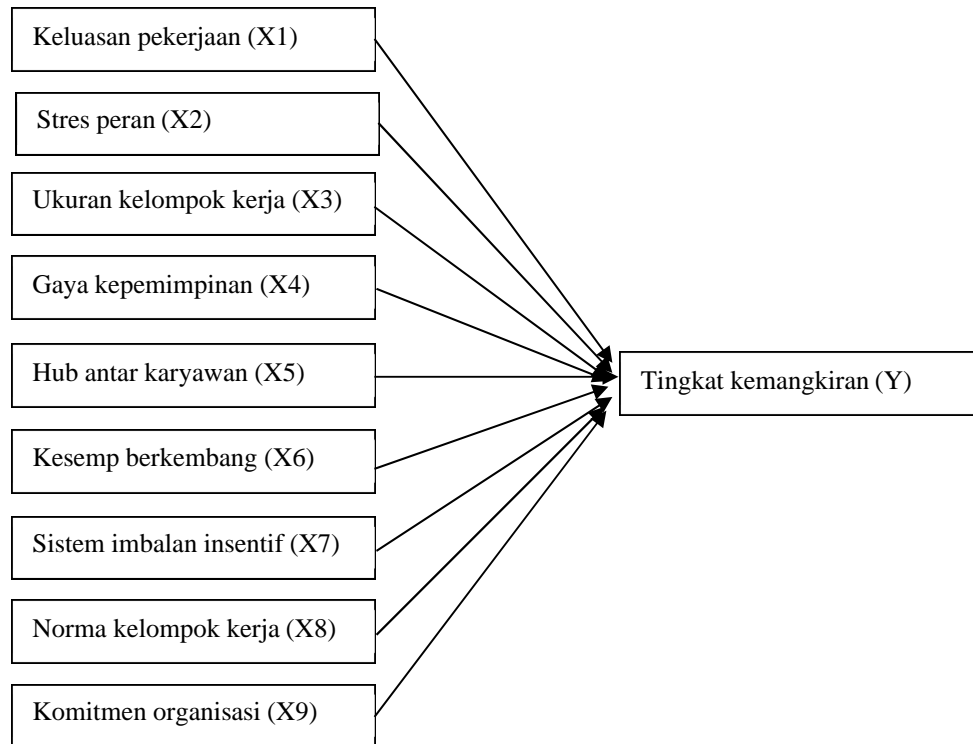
Keluasan pekerjaan (X1)

Stres peran (X2)

Ukuran kelompok kerja (X3)

Gaya kepemimpinan (X4)

Hub antar karyawan (X5)

Kesemp berkembang (X6)

Sistem imbalan insentif (X7)

Norma kelompok kerja (X8)

Komitmen organisasi (X9)

Tingkat kemangkiran (Y)